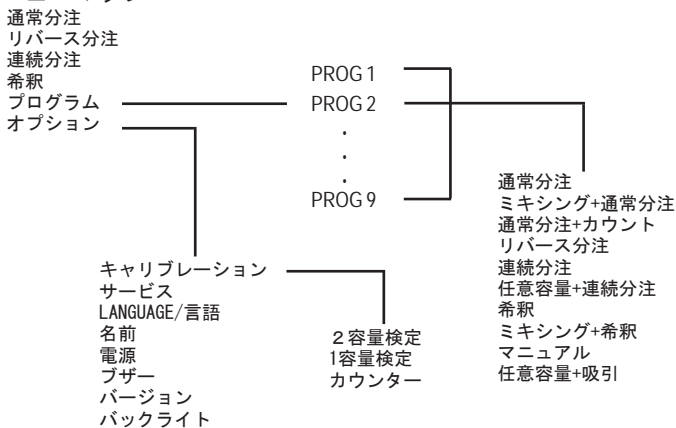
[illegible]
通常分注
リバース分注
連続分注
希釈
プログラム
オプション

PROG 1
PROG 2
.
.
.
PROG 9

通常分注
ミキシング+通常分注
通常分注+カウント
リバース分注
連続分注
任意容量+連続分注
希釈
ミキシング+希釈
マニュアル
任意容量+吸引

キャリブレーション
サービス
LANGUAGE/言語
名前
電源
ブザー
バージョン
バックライト

2容量検定
1容量検定
カウンター